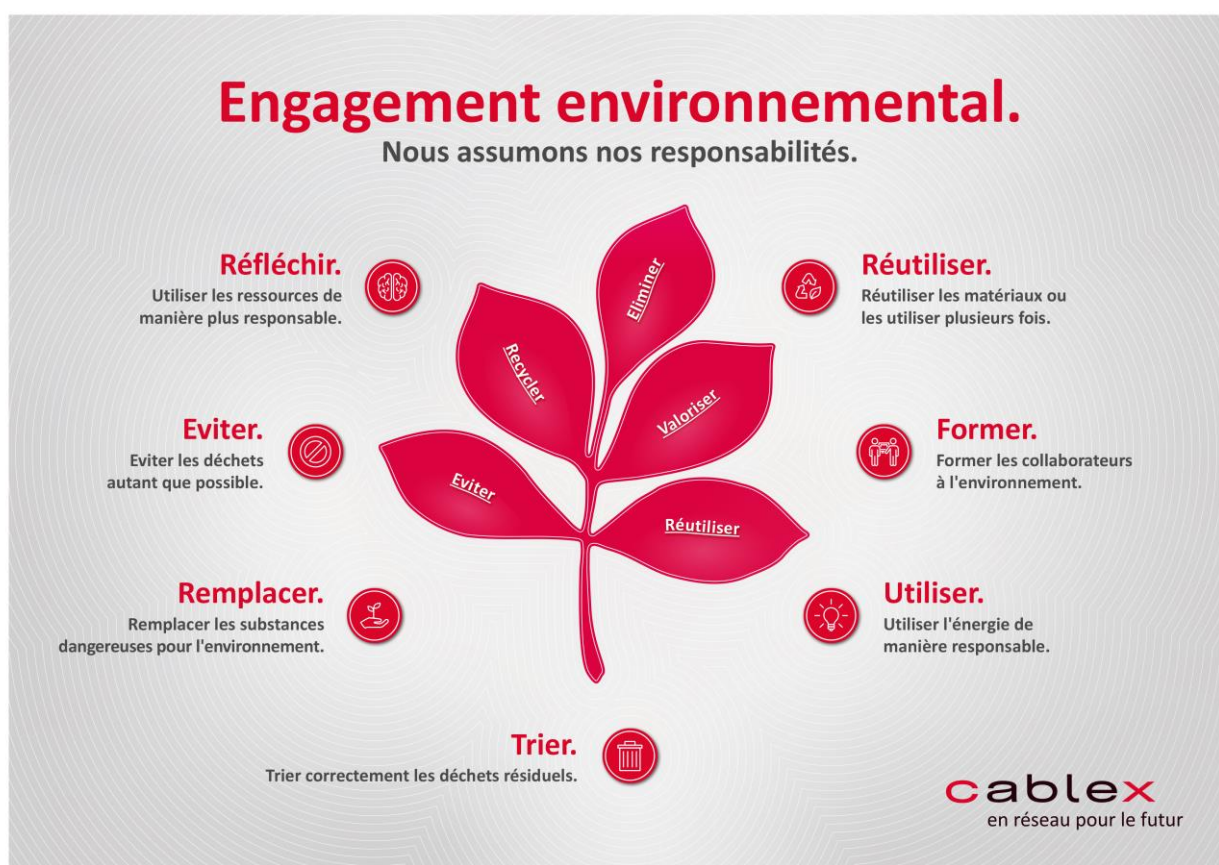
Engagement environnemental.
Nous assumons nos responsabilités.

Réfléchir.
Utiliser les ressources de manière plus responsable.

Eviter.
Eviter les déchets autant que possible.

Remplacer.
Remplacer les substances dangereuses pour l'environnement.

Eliminer
Recycler
Valoriser
Eviter
Réutiliser

Réutiliser.
Réutiliser les matériaux ou les utiliser plusieurs fois.

Former.
Former les collaborateurs à l'environnement.

Utiliser.
Utiliser l'énergie de manière responsable.

Trier.
Trier correctement les déchets résiduels.

cablex
en réseau pour le futur